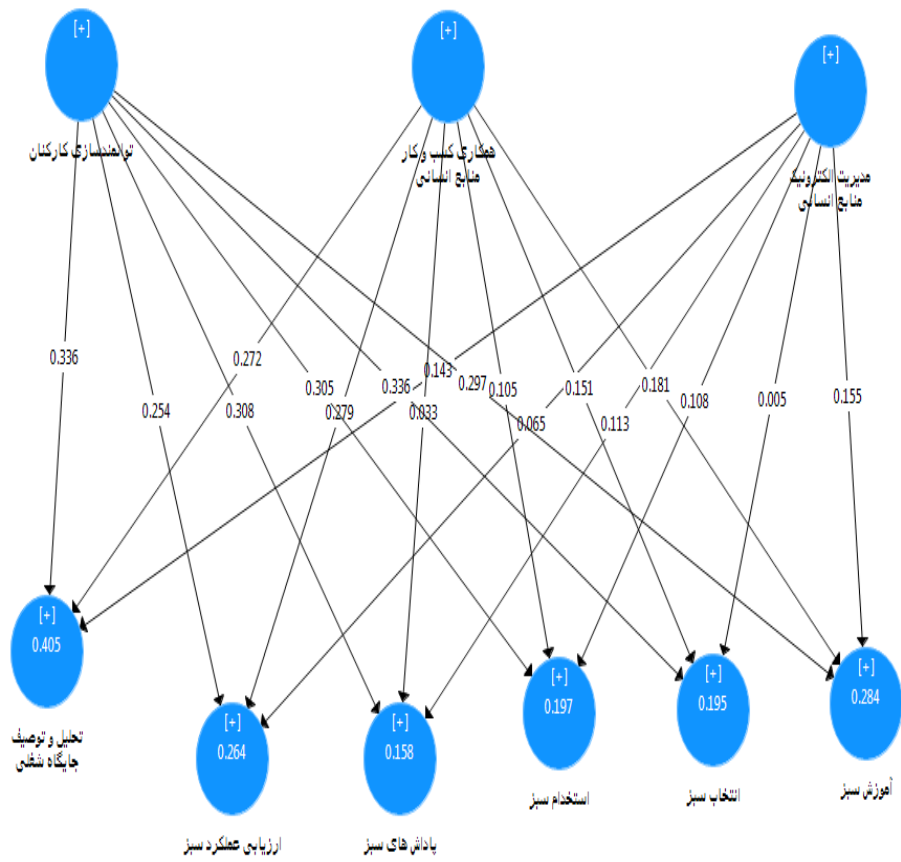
[+]

توانمندسازی کارکنان

[+]

همکاری کسب و کار منابع انسانی

[+]

مدیریت الکترونیک منابع انسانی

0.336

0.254

0.272

0.308

0.305

0.279

0.336

0.143

0.033

0.297

0.105

0.065

0.151

0.113

0.181

0.108

0.005

0.155

[+]
0.405

تحلیل و توصیف جایگاه شغلی

[+]
0.264

ارزیابی عملکرد سبز

[+]
0.158

پاداش های سبز

[+]
0.197

استخدام سبز

[+]
0.195

انتخاب سبز

[+]
0.284

آموزش سبز